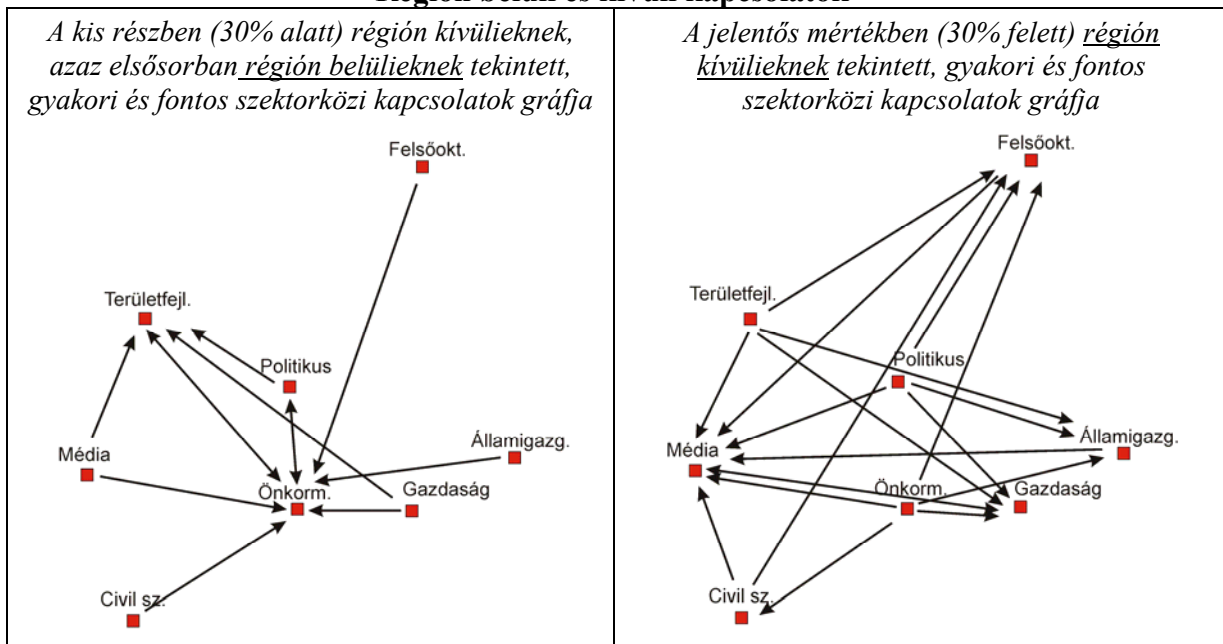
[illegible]

| A kis részben (30% alatt) régión kívülieknek, azaz elsősorban régión belülieknek tekintett, gyakori és fontos szektorközi kapcsolatok gráfja | A jelentős mértékben (30% felett) régión kívülieknek tekintett, gyakori és fontos szektorközi kapcsolatok gráfja |
|---|---|
| Felsőokt. Területfejl. Politikus Média Államigazg. Önkorm. Gazdaság Civil sz. | Felsőokt. Területfejl. Politikus Államigazg. Média Önkorm. Gazdaság Civil sz. |